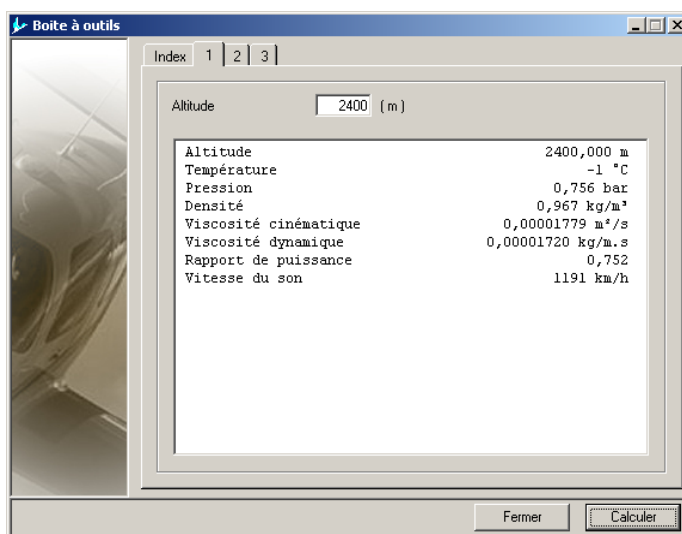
Boite à outils

Index 1 2 3

Altitude 2400 (m)

| | |
|---|---|
| Altitude | 2400,000 m |
| Température | -1 °C |
| Pression | 0,756 bar |
| Densité | 0,967 kg/m³ |
| Viscosité cinématique | 0,00001779 m²/s |
| Viscosité dynamique | 0,00001720 kg/m.s |
| Rapport de puissance | 0,752 |
| Vitesse du son | 1191 km/h |

Fermer Calculer